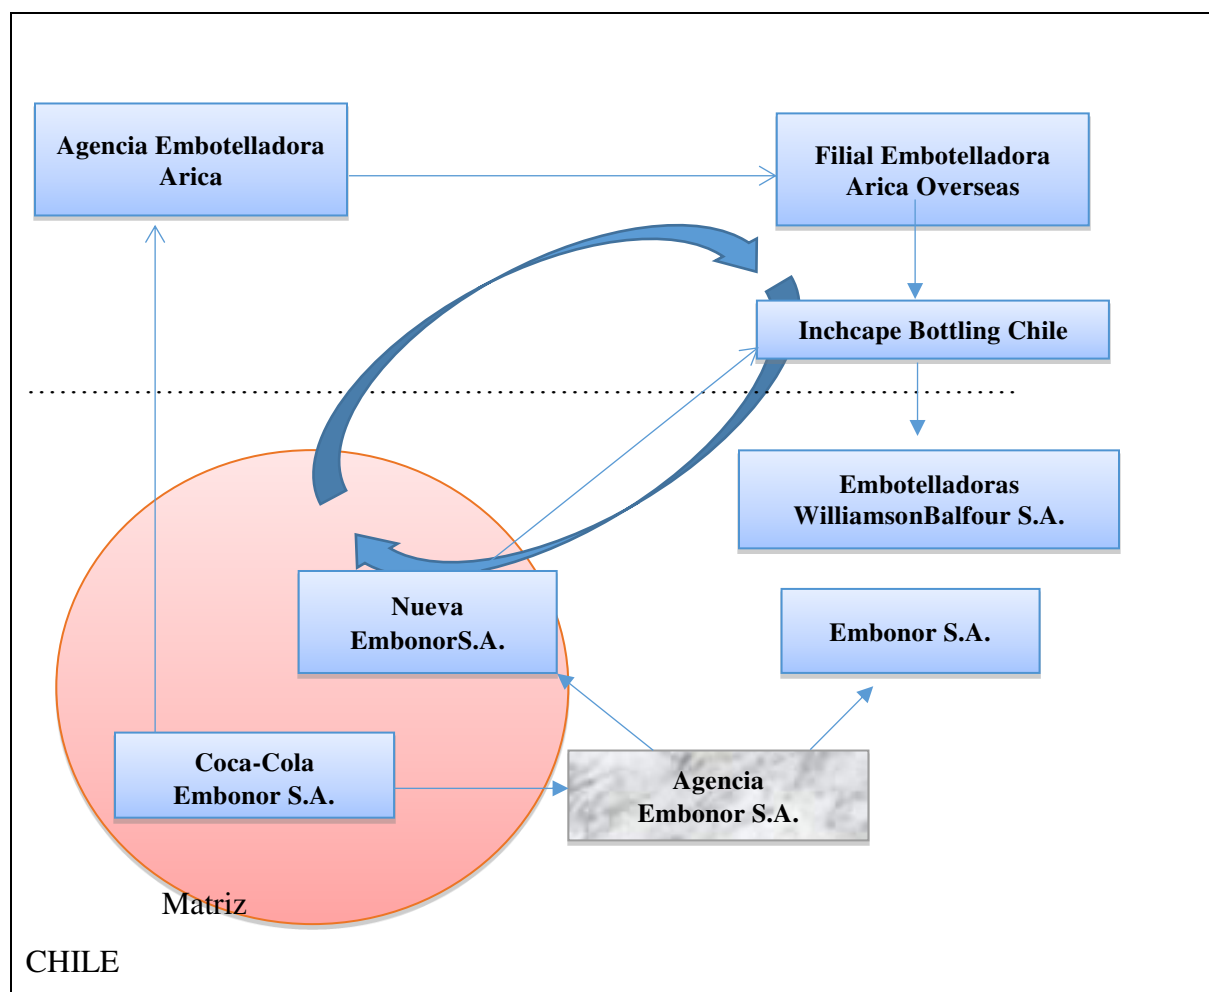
Agencia Embotelladora Arica

Filial Embotelladora Arica Overseas

Inchcape Bottling Chile

Embotelladoras WilliamsonBalfour S.A.

Nueva EmbonorS.A.

Embonor S.A.

Coca-Cola Embonor S.A.

Agencia Embonor S.A.

Matriz

CHILE